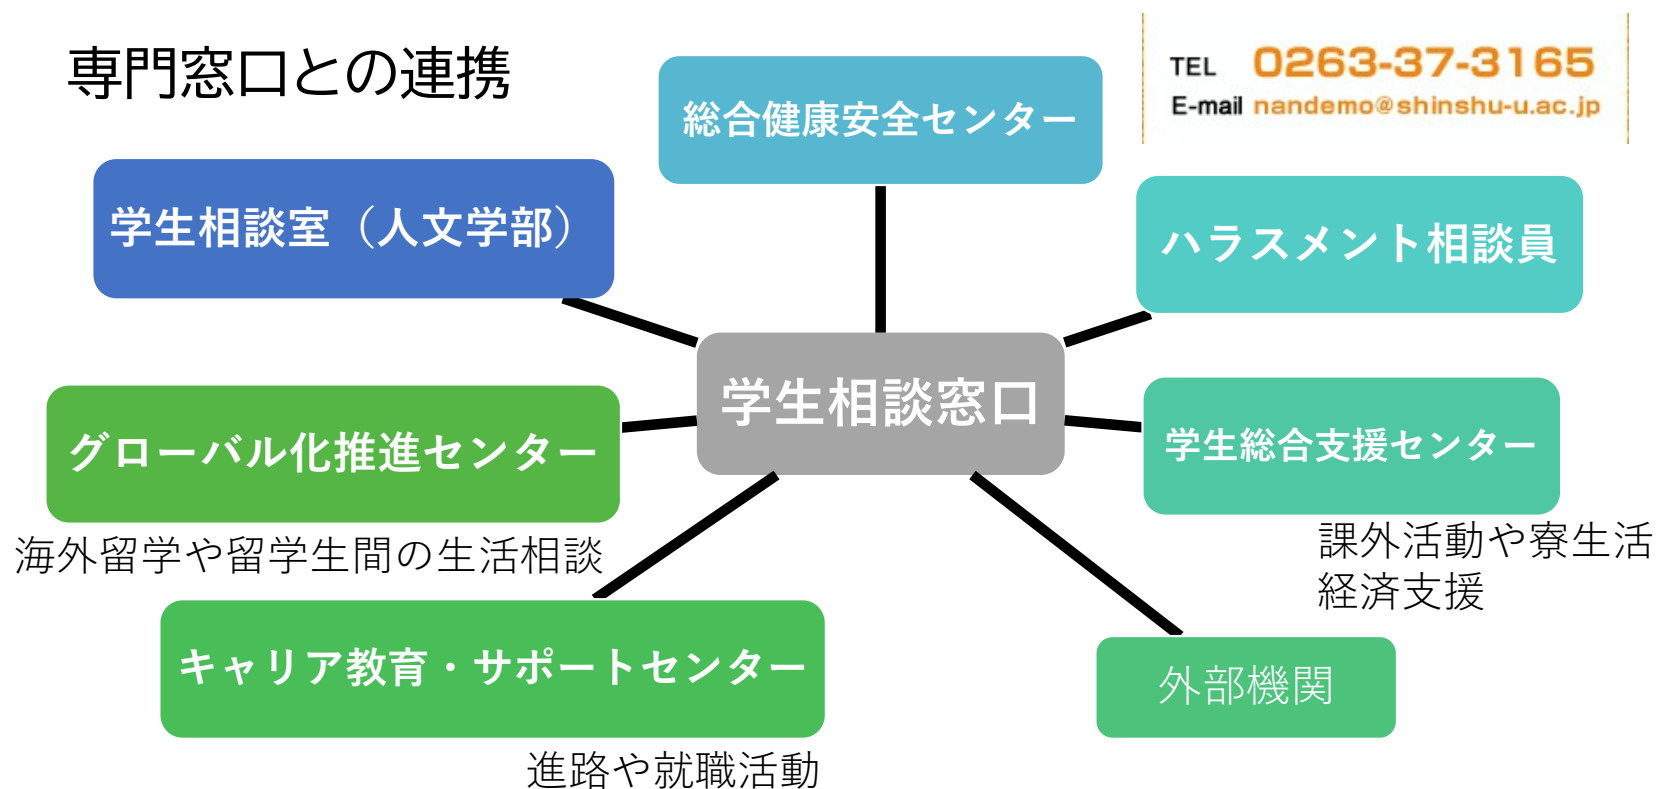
専門窓口との連携

総合健康安全センター

TEL 0263-37-3165
E-mail nandemo@shinshu-u.ac.jp

学生相談室（人文学部）

ハラスメント相談員

学生相談窓口

グローバル化推進センター

海外留学や留学生間の生活相談

学生総合支援センター

課外活動や寮生活
経済支援

キャリア教育・サポートセンター

進路や就職活動

外部機関